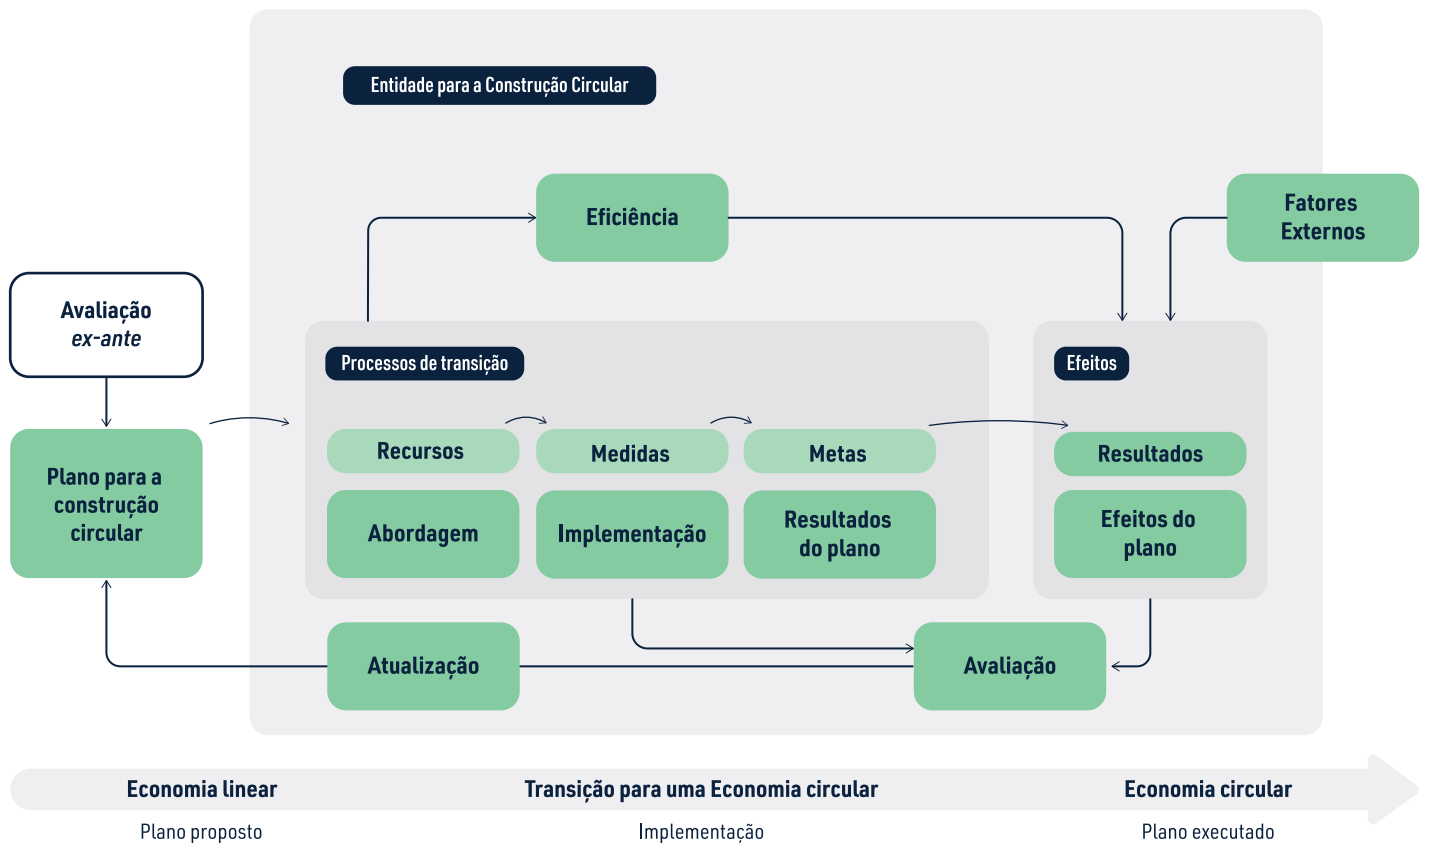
Entidade para a Construção Circular

Eficiência

Fatores Externos

Avaliação *ex-ante*

Plano para a construção circular

Processos de transição

Recursos

Medidas

Metas

Abordagem

Implementação

Resultados do plano

Efeitos

Resultados

Efeitos do plano

Atualização

Avaliação

Economia linear

Plano proposto

Transição para uma Economia circular

Implementação

Economia circular

Plano executado